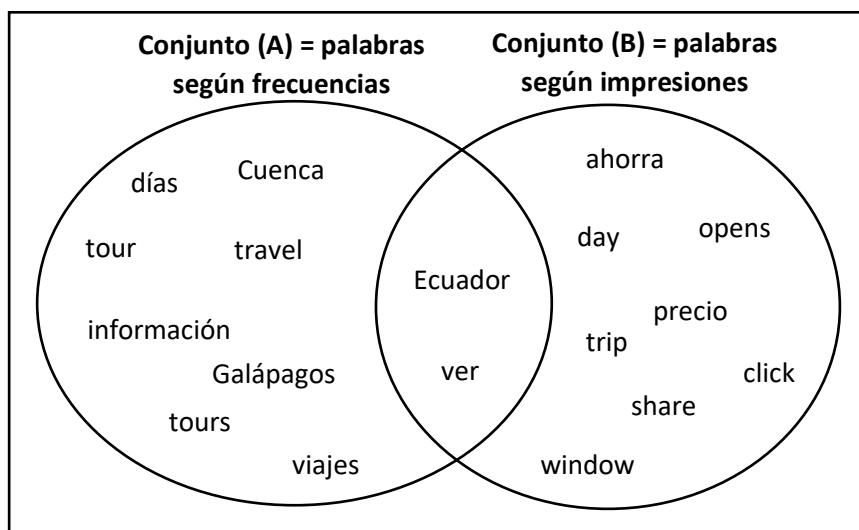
Conjunto (A) = palabras según frecuencias

Conjunto (B) = palabras según impresiones

días
Cuenca
tour
travel
información
Galápagos
tours
viajes

Ecuador
ver

ahorra
day
opens
precio
trip
click
share
window